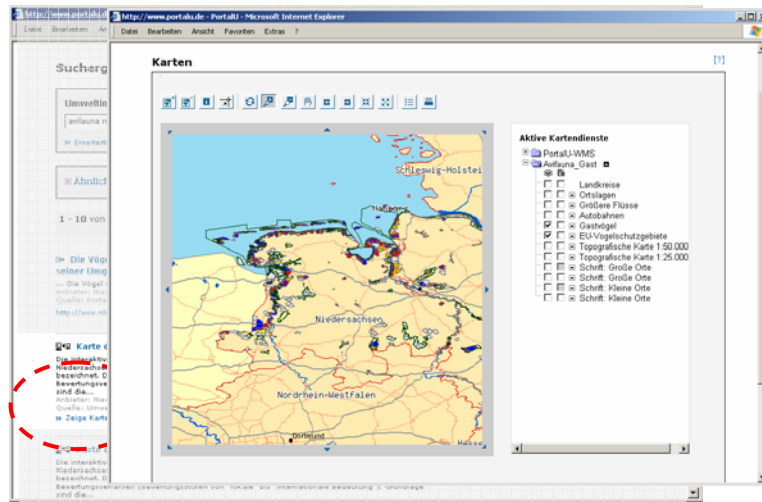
http://www.portalu.de - PortalU - Microsoft Internet Explorer

Datei Bearbeiten Ansicht Favoriten Extras ?

Datei Bearbeiten An

Sucherg

Umweltin

avifauna n

Erweitert

Äbdicht

1 - 10 von

Die Vögel seiner Umg

... Die Vögel Anbieter: Nie Quelle: Porta

http://www.ni

Karte d

Die interaktiv Niedersachs bezeichnet. D Bewertungsve sind die... Anbieter: Nie Quelle: Umw

Zeige Karte

Karte

Die interaktiv Niedersachs Bewertungsverfahren (Bewertungszonen von "lokale" bis "internationale Bedeutung"). Grundlage sind die...

Karten

[?]

Aktive Kartendienste

PortalU-WMS

Avifauna_Gast

Landkreise

Ortslagen

Größere Flüsse

Autobahnen

Gastvögel

EU-Vogelschutzgebiete

Topografische Karte 1:50.000

Topografische Karte 1:25.000

Schrift: Große Orte

Schrift: Große Orte

Schrift: Kleine Orte

Schrift: Kleine Orte

Schleswig-Holstei

Hamburg

Niedersachsen

Nordrhein-Westfalen

Dortmund

Hesse